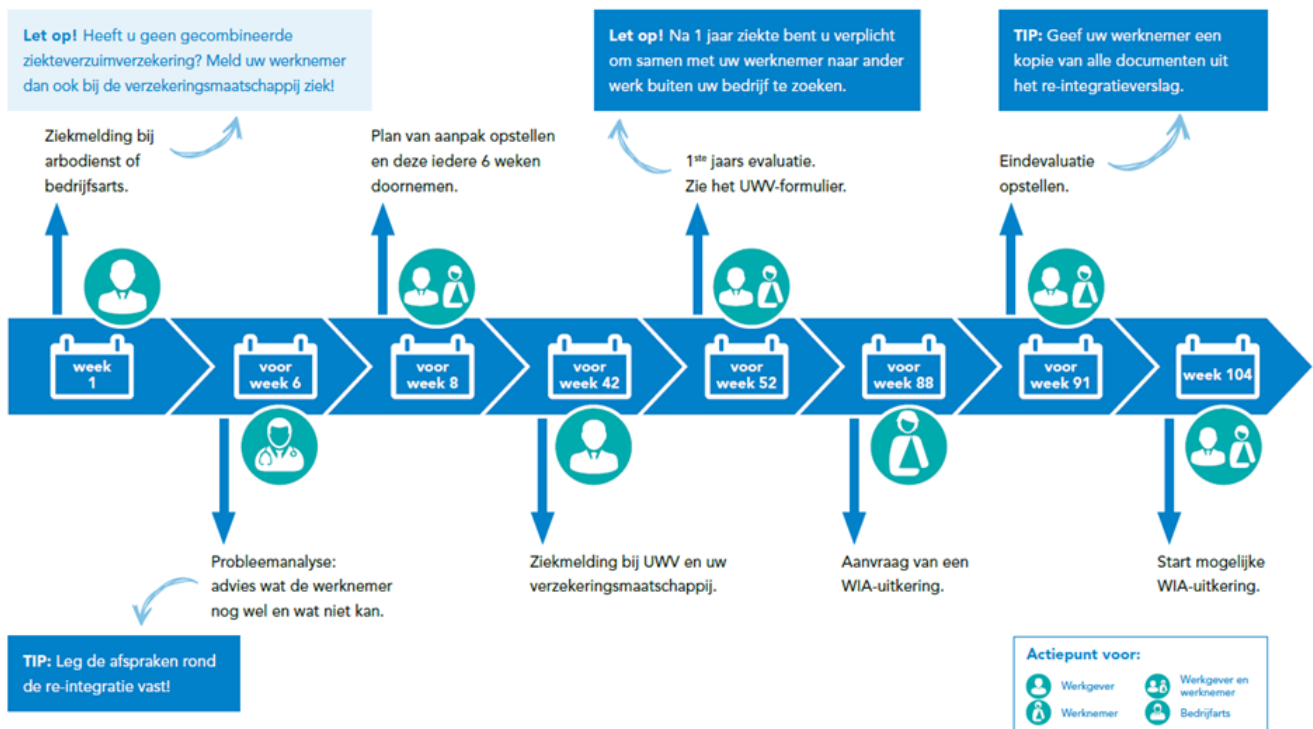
**Let op!** Heeft u geen gecombineerde ziekteverzuimverzekering? Meld uw werknemer dan ook bij de verzekeringsmaatschappij ziek!

Ziekmelding bij arbodienst of bedrijfsarts.

Plan van aanpak opstellen en deze iedere 6 weken doornemen.

**Let op!** Na 1 jaar ziekte bent u verplicht om samen met uw werknemer naar ander werk buiten uw bedrijf te zoeken.

1$^{ste}$ jaars evaluatie. Zie het UWV-formulier.

**TIP:** Geef uw werknemer een kopie van alle documenten uit het re-integratieverslag.

Eindevaluatie opstellen.

week 1

voor week 6

voor week 8

voor week 42

voor week 52

voor week 88

voor week 91

week 104

Probleemanalyse: advies wat de werknemer nog wel en wat niet kan.

**TIP:** Leg de afspraken rond de re-integratie vast!

Ziekmelding bij UWV en uw verzekeringsmaatschappij.

Aanvraag van een WIA-uitkering.

Start mogelijke WIA-uitkering.

**Actiepunt voor:**
Werkgever
Werkgever en werknemer
Werknemer
Bedrijfsarts